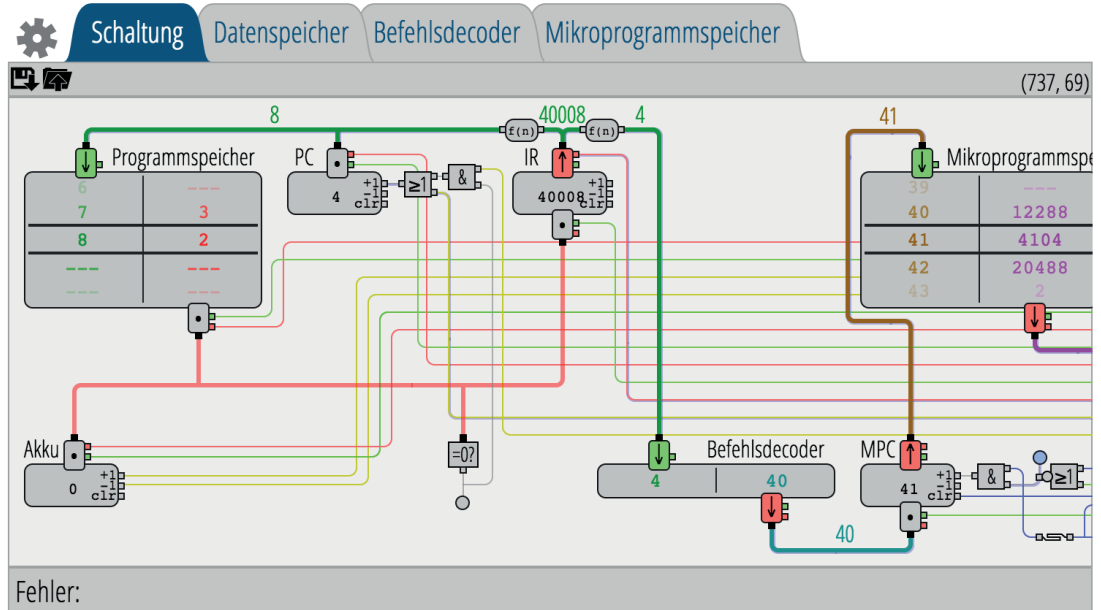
Schaltung Datenspeicher Befehlsdecoder Mikroprogrammspeicher

(737, 69)

8

40008

4

41

f(n)

f(n)

Programmspeicher

PC

IR

Mikroprogrammspe

| 6 | --- |
|---|---|
| 7 | 3 |
| 8 | 2 |
| --- | --- |
| --- | --- |

+1
-1
clr
4

≥1

&

+1
-1
clr
40008

| 39 | --- |
|---|---|
| 40 | 12288 |
| 41 | 4104 |
| 42 | 20488 |
| 43 | 2 |

Akku

+1
-1
clr
0

=0?

Befehlsdecoder

4

40

MPC

+1
-1
clr
41

&

≥1

40

Fehler: